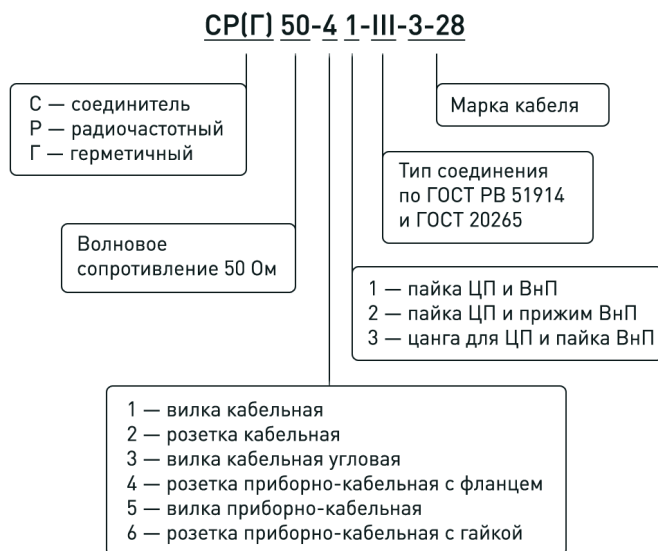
СР(Г) 50-4 1-III-3-28

С — соединитель
Р — радиочастотный
Г — герметичный

Марка кабеля

Тип соединения по ГОСТ РВ 51914 и ГОСТ 20265

Волновое сопротивление 50 Ом

1 — пайка ЦП и ВнП
2 — пайка ЦП и прижим ВнП
3 — цанга для ЦП и пайка ВнП

1 — вилка кабельная
2 — розетка кабельная
3 — вилка кабельная угловая
4 — розетка приборно-кабельная с фланцем
5 — вилка приборно-кабельная
6 — розетка приборно-кабельная с гайкой